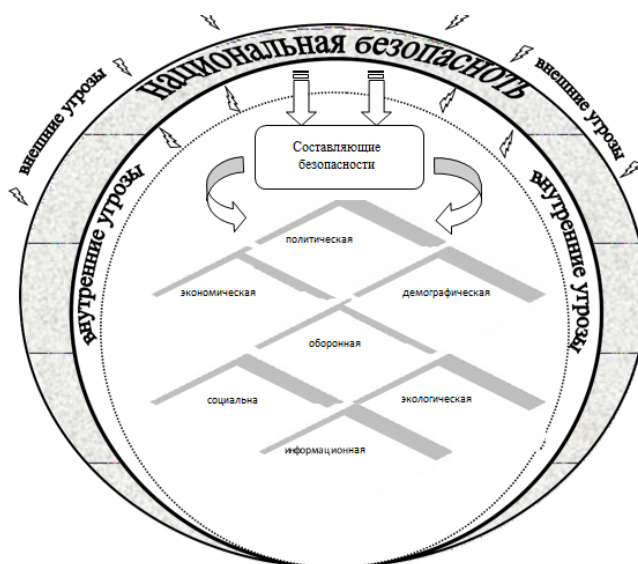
Национальная безопасность

внешние угрозы

внешние угрозы

внутренние угрозы

внутренние угрозы

Составляющие безопасности

политическая

экономическая

демографическая

оборонная

социальна

экологическая

информационная